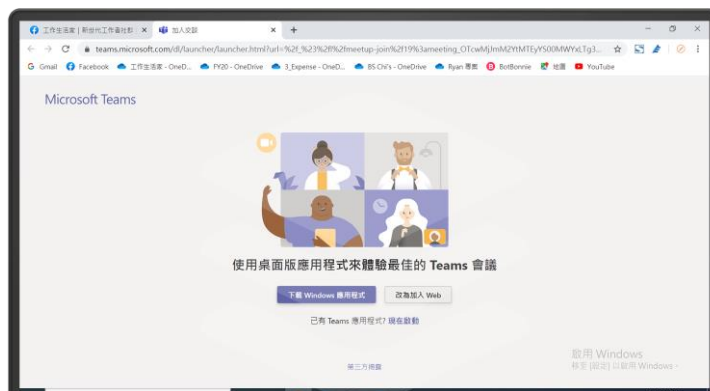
工作生活家 | 斯坦州工作者社群 ×
加入交談 ×
+

teams.microsoft.com/dl/launcher/launcher.html?url=%2f_%23%2fl%2fmeetup-join%2f19%3ameeting_OTcwMjJmM2YtMTEyYS00MWYxLTg3...

Gmail Facebook 工作生活家 - OneD... FY20 - OneDrive 3_Expense - OneD... BS Chi's - OneDrive Ryan 專案 BotBonnie 地圖 YouTube

Microsoft Teams

使用桌面版應用程式來體驗最佳的 Teams 會議

下載 Windows 應用程式

改為加入 Web

已有 Teams 應用程式? 現在啟動

第三方通知

啟用 Windows
移至 [設定] 以啟用 Windows。